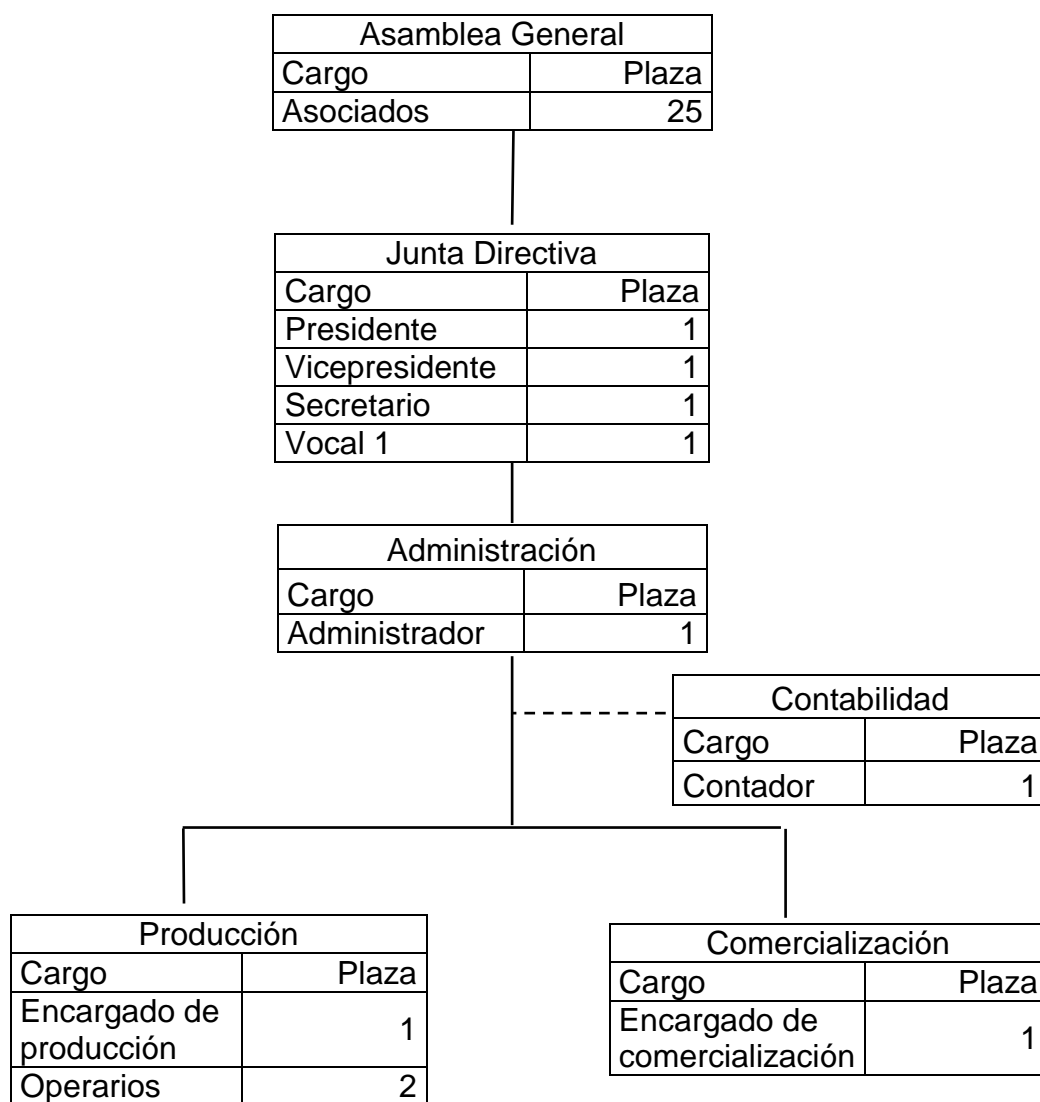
| Asamblea General | |
|---|---|
| Cargo | Plaza |
| Asociados | 25 |

| Junta Directiva | |
|---|---|
| Cargo | Plaza |
| Presidente | 1 |
| Vicepresidente | 1 |
| Secretario | 1 |
| Vocal 1 | 1 |

| Administración | |
|---|---|
| Cargo | Plaza |
| Administrador | 1 |

| Contabilidad | |
|---|---|
| Cargo | Plaza |
| Contador | 1 |

| Producción | |
|---|---|
| Cargo | Plaza |
| Encargado de producción | 1 |
| Operarios | 2 |

| Comercialización | |
|---|---|
| Cargo | Plaza |
| Encargado de comercialización | 1 |